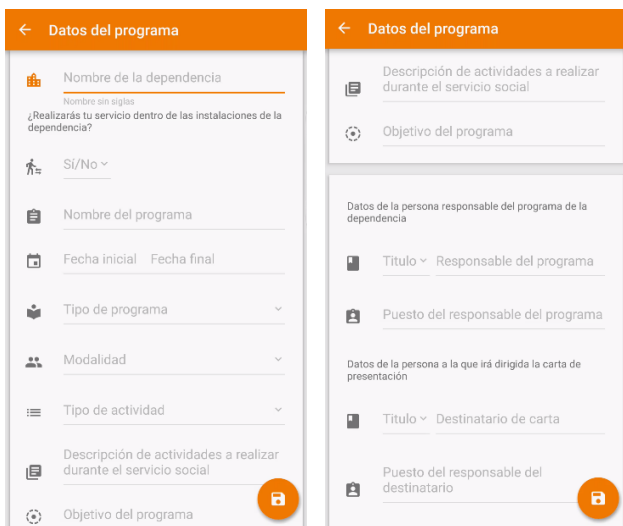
← Datos del programa

Nombre de la dependencia

Nombre sin siglas

¿Realizarás tu servicio dentro de las instalaciones de la dependencia?

Sí/No

Nombre del programa

Fecha inicial

Fecha final

Tipo de programa

Modalidad

Tipo de actividad

Descripción de actividades a realizar durante el servicio social

Objetivo del programa

← Datos del programa

Descripción de actividades a realizar durante el servicio social

Objetivo del programa

Datos de la persona responsable del programa de la dependencia

Titulo

Responsable del programa

Puesto del responsable del programa

Datos de la persona a la que irá dirigida la carta de presentación

Titulo

Destinatario de carta

Puesto del responsable del destinatario